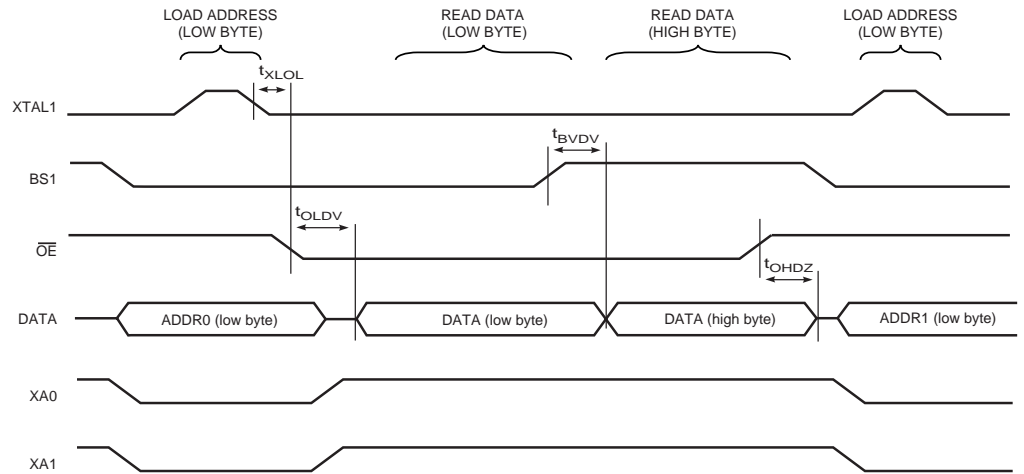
LOAD ADDRESS (LOW BYTE)

READ DATA (LOW BYTE)

READ DATA (HIGH BYTE)

LOAD ADDRESS (LOW BYTE)

$t_{XLOL}$

XTAL1

$t_{BVDV}$

BS1

$t_{OLDV}$

$\overline{OE}$

$t_{OHDZ}$

DATA

ADDR0 (low byte)

DATA (low byte)

DATA (high byte)

ADDR1 (low byte)

XA0

XA1